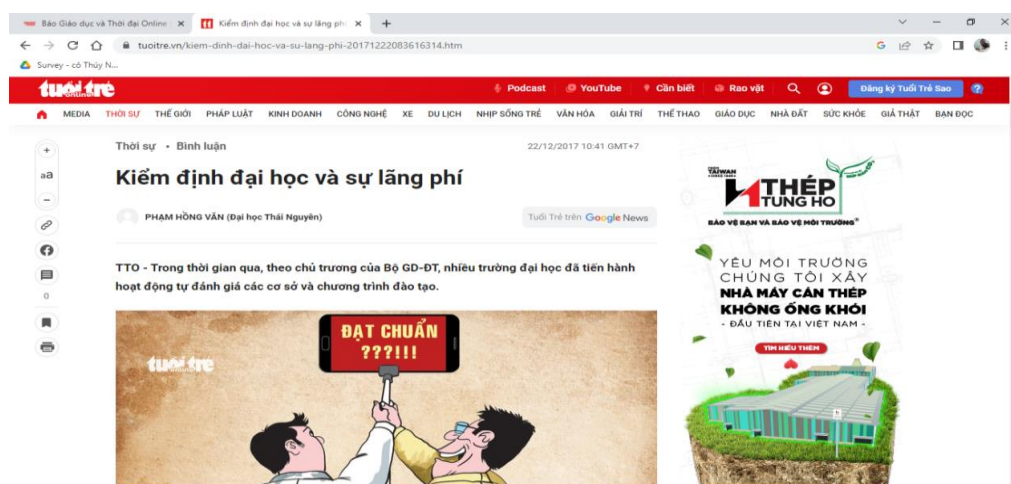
Báo Giáo dục và Thời đại Online ×
Kiểm định đại học và sự lãng phí ×
+
tuoitre.vn/kiem-dinh-dai-hoc-va-su-lang-phi-20171222083616314.htm
Survey - cô Thủy N...

tuổi trẻ online
Podcast
YouTube
Cần biết
Rao vặt
Đăng ký Tuổi Trẻ Sao

MEDIA THỜI SỰ THẾ GIỚI PHÁP LUẬT KINH DOANH CÔNG NGHỆ XE DU LỊCH NHỊP SỐNG TRẺ VĂN HÓA GIẢI TRÍ THỂ THAO GIÁO DỤC NHÀ ĐẤT SỨC KHỎE GIẢI THẬT BẠN ĐỌC

+
aa
−
0

Thời sự • Bình luận
22/12/2017 10:41 GMT+7

Kiểm định đại học và sự lãng phí

PHẠM HỒNG VÂN (Đại học Thái Nguyên)
Tuổi Trẻ trên Google News

TTO - Trong thời gian qua, theo chủ trương của Bộ GD-ĐT, nhiều trường đại học đã tiến hành hoạt động tự đánh giá các cơ sở và chương trình đào tạo.

ĐẠT CHUẨN ???!!!
tuổi trẻ

TAIWAN
THÉP TUNG HO
BẢO VỆ BẠN VÀ BẢO VỆ MÔI TRƯỜNG
YÊU MÔI TRƯỜNG CHÚNG TÔI XÂY NHÀ MÁY CÁN THÉP KHÔNG ỐNG KHÓI
- ĐẦU TIÊN TẠI VIỆT NAM -
TÌM HIỂU THÊM